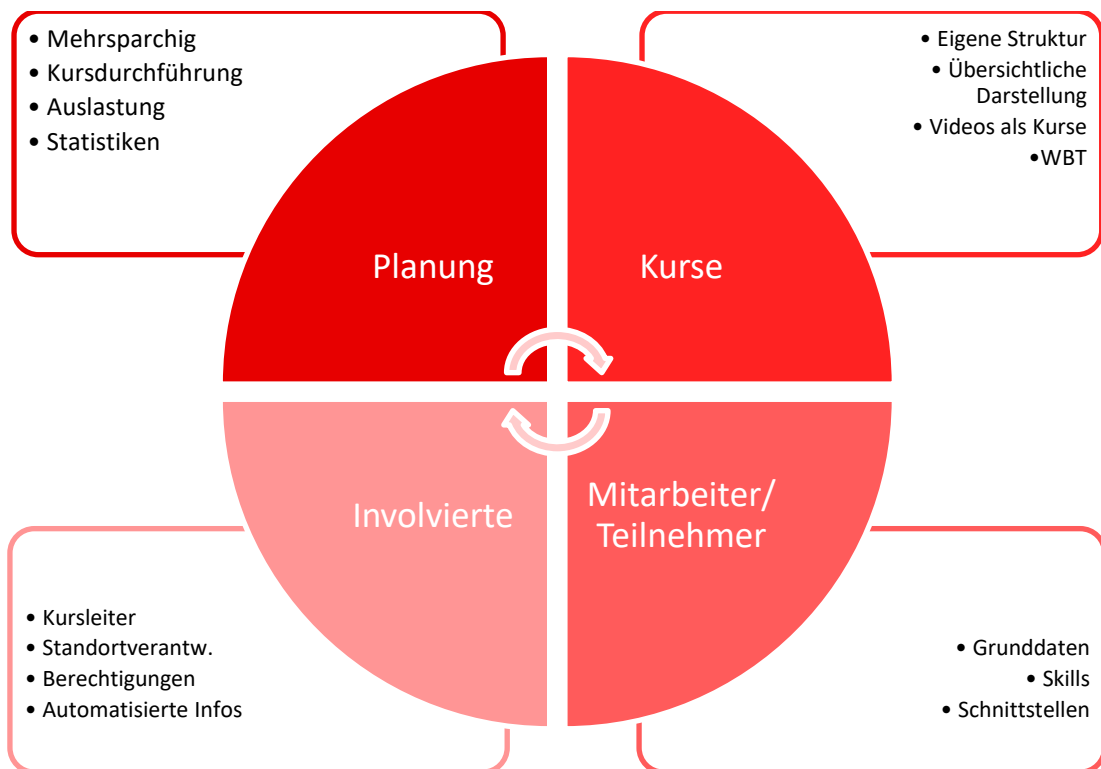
• Mehrsparchig
• Kursdurchführung
• Auslastung
• Statistiken

• Eigene Struktur
• Übersichtliche Darstellung
• Videos als Kurse
•WBT

Planung

Kurse

Involvierte

Mitarbeiter/ Teilnehmer

• Kursleiter
• Standortverantw.
• Berechtigungen
• Automatisierte Infos

• Grunddaten
• Skills
• Schnittstellen